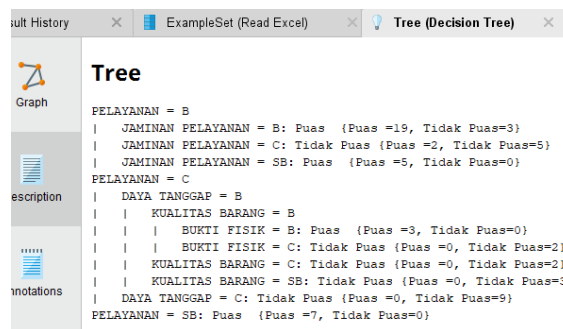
sult History ✕ ExampleSet (Read Excel) ✕ Tree (Decision Tree) ✕

Graph

escription

nnotations

Tree

PELAYANAN = B
| JAMINAN PELAYANAN = B: Puas {Puas =19, Tidak Puas=3}
| JAMINAN PELAYANAN = C: Tidak Puas {Puas =2, Tidak Puas=5}
| JAMINAN PELAYANAN = SB: Puas {Puas =5, Tidak Puas=0}
PELAYANAN = C
| DAYA TANGGAP = B
| | KUALITAS BARANG = B
| | | BUKTI FISIK = B: Puas {Puas =3, Tidak Puas=0}
| | | BUKTI FISIK = C: Tidak Puas {Puas =0, Tidak Puas=2}
| | KUALITAS BARANG = C: Tidak Puas {Puas =0, Tidak Puas=2}
| | KUALITAS BARANG = SB: Tidak Puas {Puas =0, Tidak Puas=3
| DAYA TANGGAP = C: Tidak Puas {Puas =0, Tidak Puas=9}
PELAYANAN = SB: Puas {Puas =7, Tidak Puas=0}